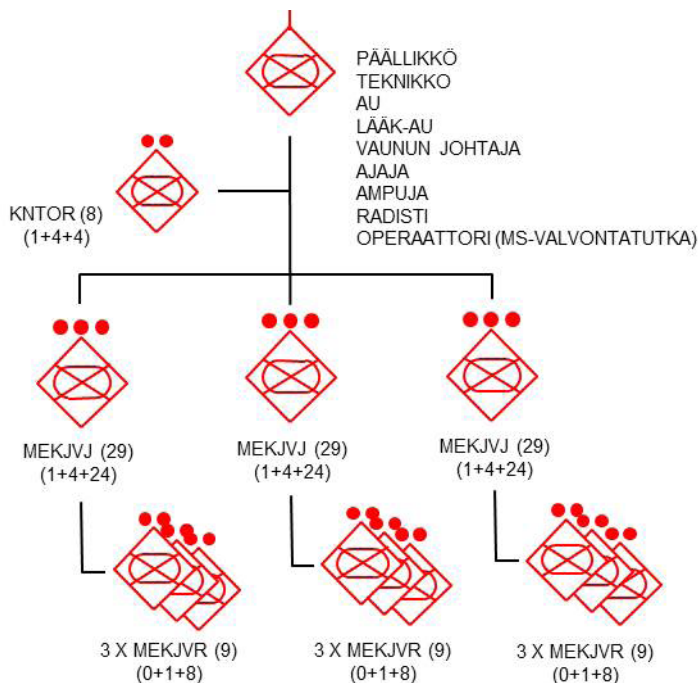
PÄÄLLIKKÖ
TEKNIKKO
AU
LÄÄK-AU
VAUNUN JOHTAJA
AJAJA
AMPUJA
RADISTI
OPERAATTORI (MS-VALVONTATUTKA)

KNTOR (8)
(1+4+4)

MEKJVJ (29)
(1+4+24)

MEKJVJ (29)
(1+4+24)

MEKJVJ (29)
(1+4+24)

3 X MEKJVR (9)
(0+1+8)

3 X MEKJVR (9)
(0+1+8)

3 X MEKJVR (9)
(0+1+8)